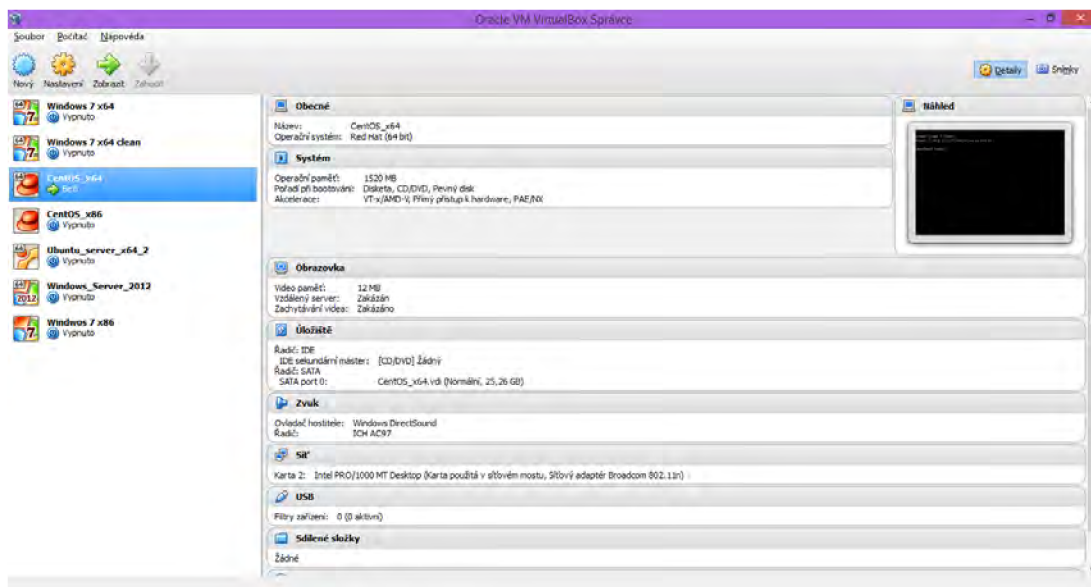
Oracle VM VirtualBox Správce

Soubor Počítač Nápověda

Nový Nastavení Zobrazit Zahodit

Detaily Snímky

Windows 7 x64
Vypnuto

Windows 7 x64 clean
Vypnuto

CentOS_x64
Běží

CentOS_x86
Vypnuto

Ubuntu_server_x64_2
Vypnuto

Windows_Server_2012
Vypnuto

Windows 7 x86
Vypnuto

Obecné

Název: CentOS_x64
Operační systém: Red Hat (64 bit)

Systém

Operační paměť: 1520 MB
Pořadí při bootování: Disketa, CD/DVD, Pevný disk
Akcelerace: VT-x/AMD-V, Přímý přístup k hardware, PAE/NX

Náhled

Obrazovka

Video paměť: 12 MB
Vzdálený server: Zakázán
Zachytávání videa: Zakázáno

Úložiště

Řadič: IDE
IDE sekundární master: [CD/DVD] Žádný
Řadič: SATA
SATA port 0: CentOS_x64.vdi (Normální, 25,26 GB)

Zvuk

Ovladač hostitele: Windows DirectSound
Řadič: ICH AC97

Síť

Karta 2: Intel PRO/1000 MT Desktop (Karta použitá v síťovém mostu, Síťový adaptér Broadcom 802.11n)

USB

Filtry zařízení: 0 (0 aktivní)

Sdílené složky

Žádné